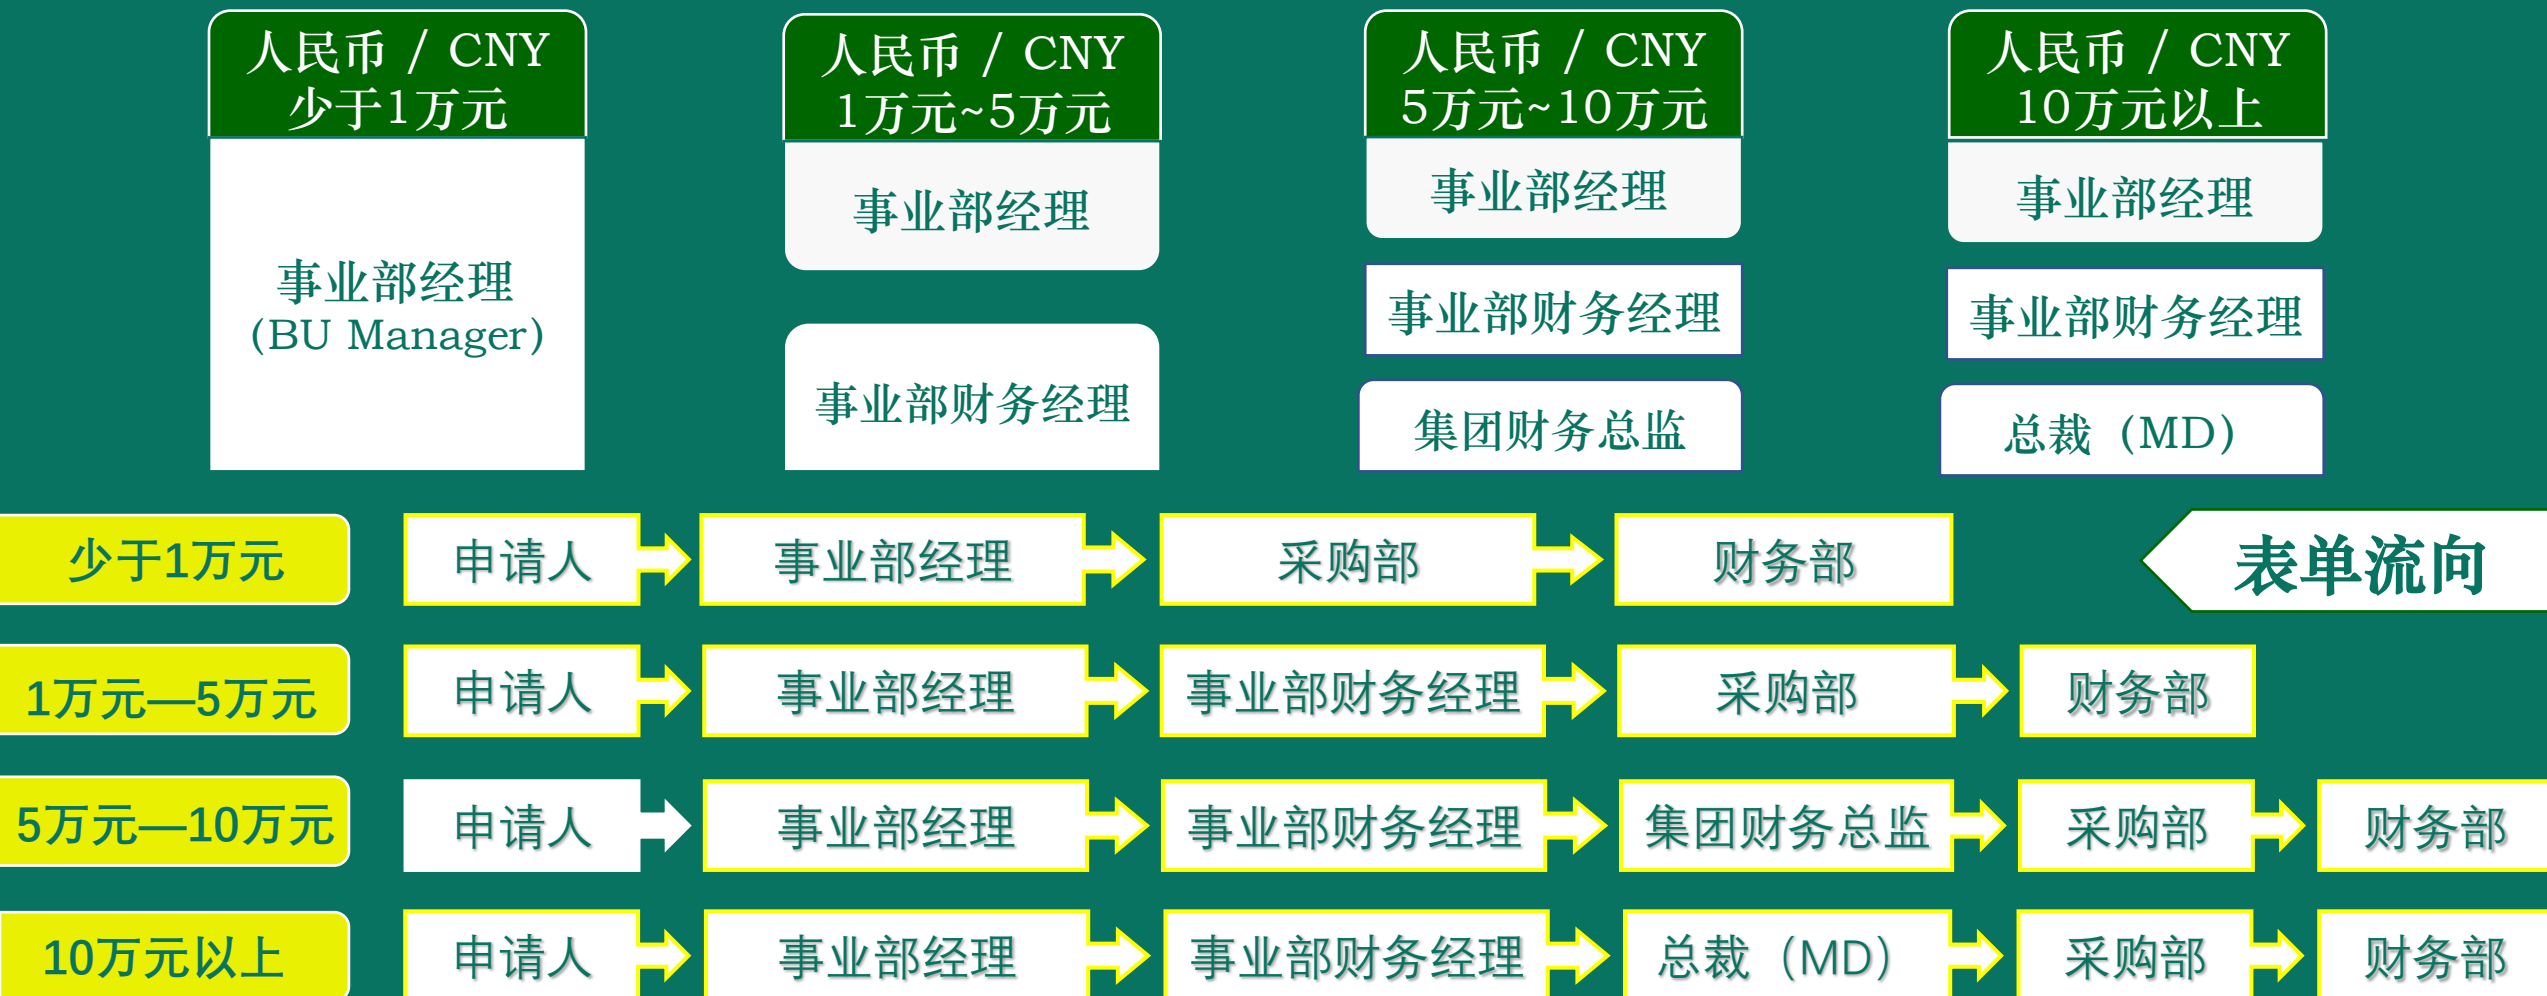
人民币 / CNY
少于1万元

事业部经理
(BU Manager)

人民币 / CNY
1万元~5万元

事业部经理

事业部财务经理

人民币 / CNY
5万元~10万元

事业部经理

事业部财务经理

集团财务总监

人民币 / CNY
10万元以上

事业部经理

事业部财务经理

总裁（MD）

表单流向

少于1万元 申请人 事业部经理 采购部 财务部

1万元—5万元 申请人 事业部经理 事业部财务经理 采购部 财务部

5万元—10万元 申请人 事业部经理 事业部财务经理 集团财务总监 采购部 财务部

10万元以上 申请人 事业部经理 事业部财务经理 总裁（MD） 采购部 财务部